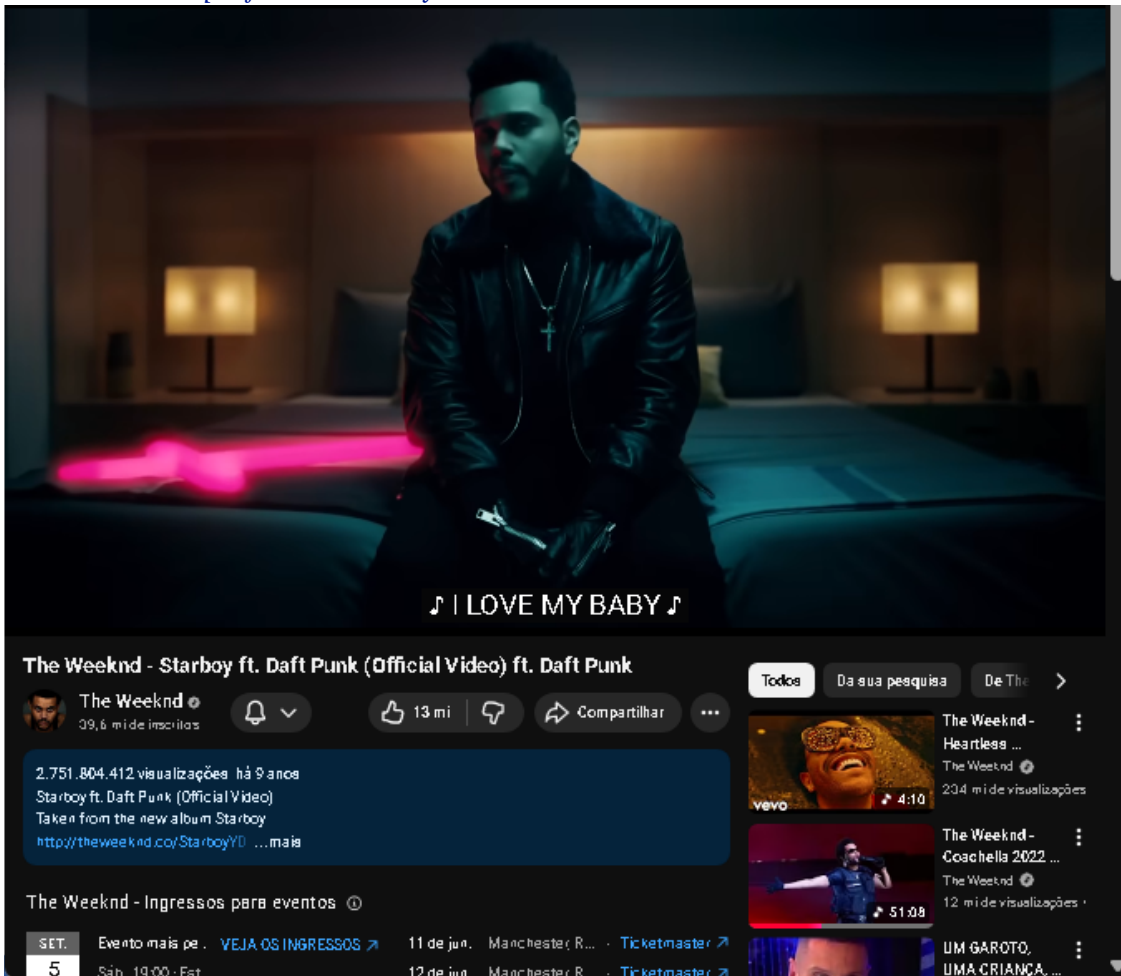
♪ I LOVE MY BABY ♪

The Weeknd - Starboy ft. Daft Punk (Official Video) ft. Daft Punk

The Weeknd
39,6 mi de inscritos

13 mi

Compartilhar

...

2.751.804.412 visualizações há 9 anos
Starboy ft. Daft Punk (Official Video)
Taken from the new album Starboy
http://theweeknd.co/StarboyYD ...mais

The Weeknd - Ingressos para eventos

| SET. 5 | Evento mais pe... VEJA OS INGRESSOS | 11 de jun. | Manchester, R... · Ticketmaster |
|---|---|---|---|
| Sáb. 19:00 · Est | | 12 de jun. | Manchester, R... · Ticketmaster |

Todos | Da sua pesquisa | De The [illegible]

The Weeknd - Heartless ...
The Weeknd
234 mi de visualizações
vevo
4:10

The Weeknd - Coachella 2022 ...
The Weeknd
12 mi de visualizações ·
51:08

UM GAROTO, UMA CRIANÇA, ...